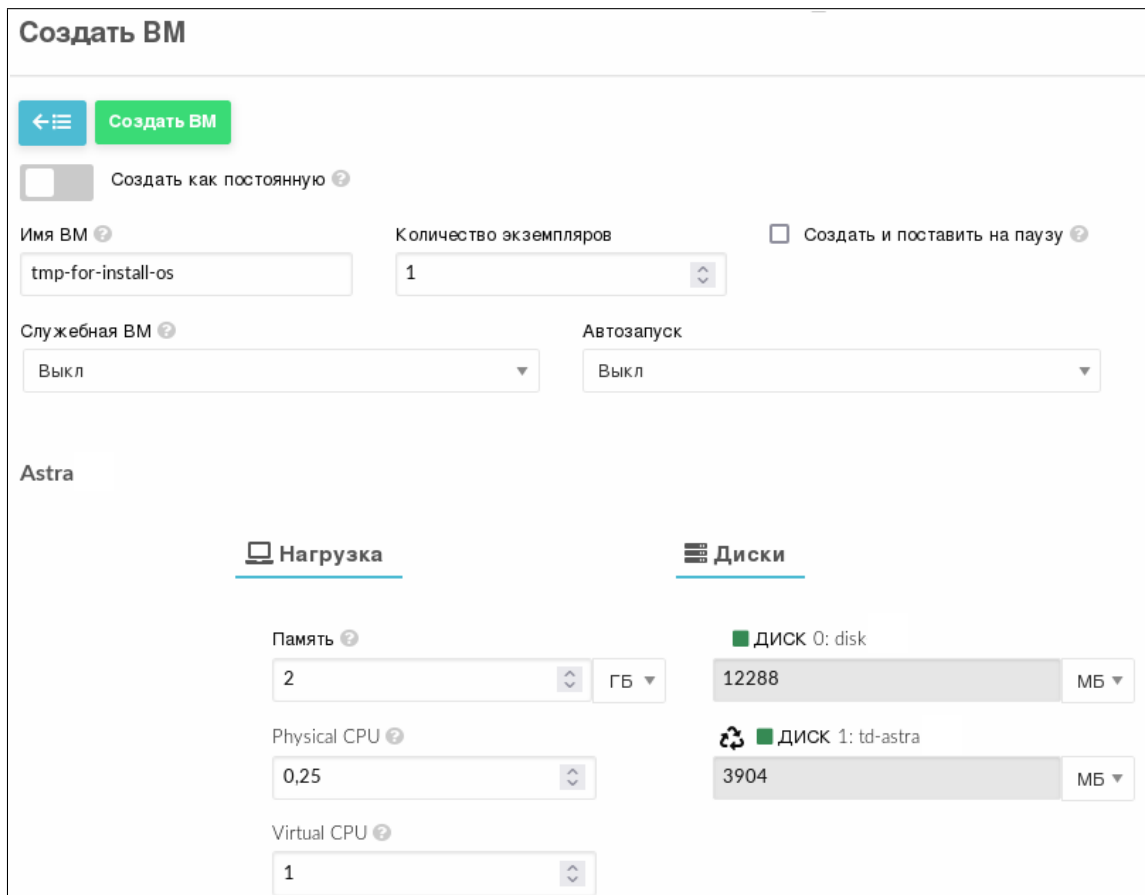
Создать ВМ

Создать ВМ

Создать как постоянную

Имя ВМ

tmp-for-install-os

Количество экземпляров

1

Создать и поставить на паузу

Служебная ВМ

Выкл

Автозапуск

Выкл

Astra

Нагрузка

Диски

Память

2

ГБ

ДИСК 0: disk

12288

МБ

Physical CPU

0,25

ДИСК 1: td-astra

3904

МБ

Virtual CPU

1